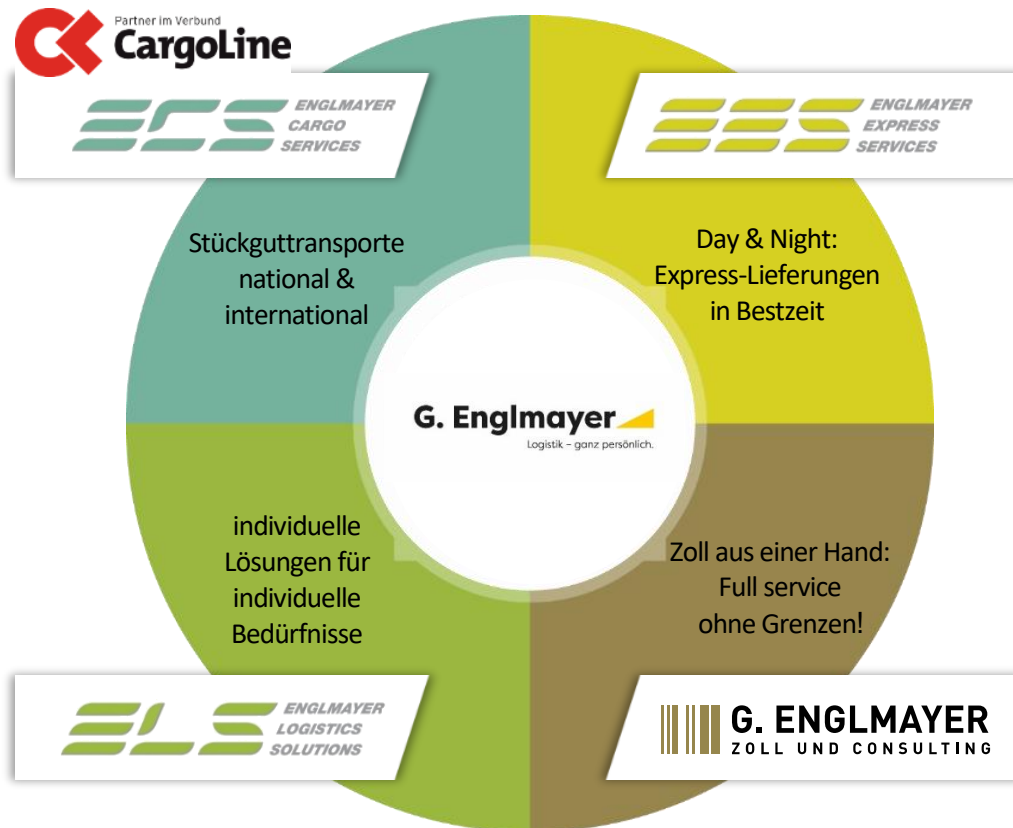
Partner im Verbund
CargoLine

ECS ENGLMAYER CARGO SERVICES

EES ENGLMAYER EXPRESS SERVICES

Stückguttransporte national & international

Day & Night: Express-Lieferungen in Bestzeit

G. Englmayer
Logistik – ganz persönlich.

individuelle Lösungen für individuelle Bedürfnisse

Zoll aus einer Hand: Full service ohne Grenzen!

ELS ENGLMAYER LOGISTICS SOLUTIONS

G. ENGLMAYER
ZOLL UND CONSULTING